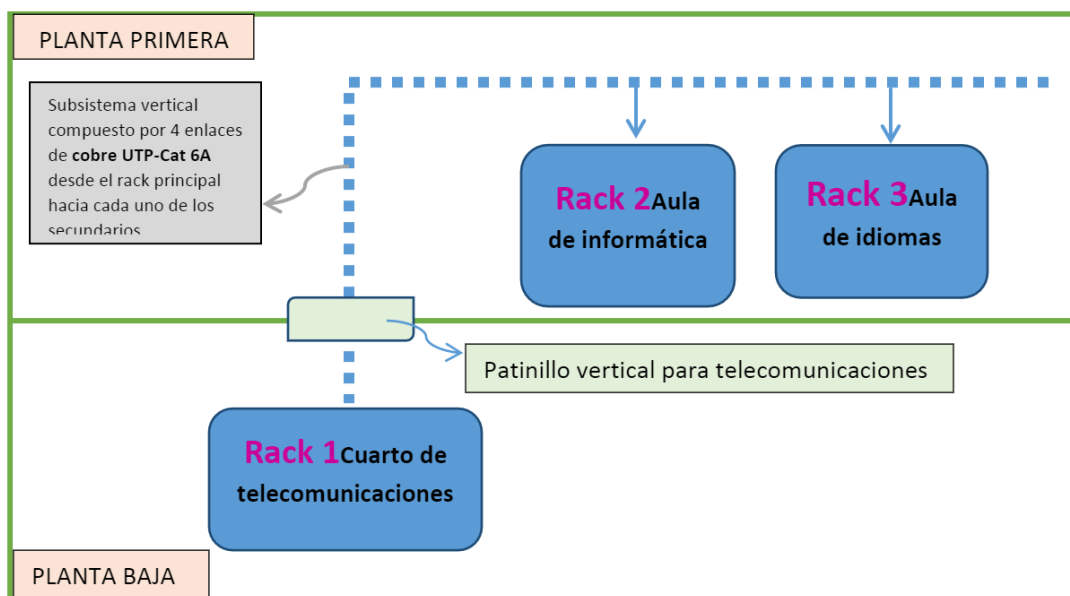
PLANTA PRIMERA

Subsistema vertical compuesto por 4 enlaces de **cobre UTP-Cat 6A** desde el rack principal hacia cada uno de los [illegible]

Rack 2 Aula de informática

Rack 3 Aula de idiomas

Patinillo vertical para telecomunicaciones

Rack 1 Cuarto de telecomunicaciones

PLANTA BAJA